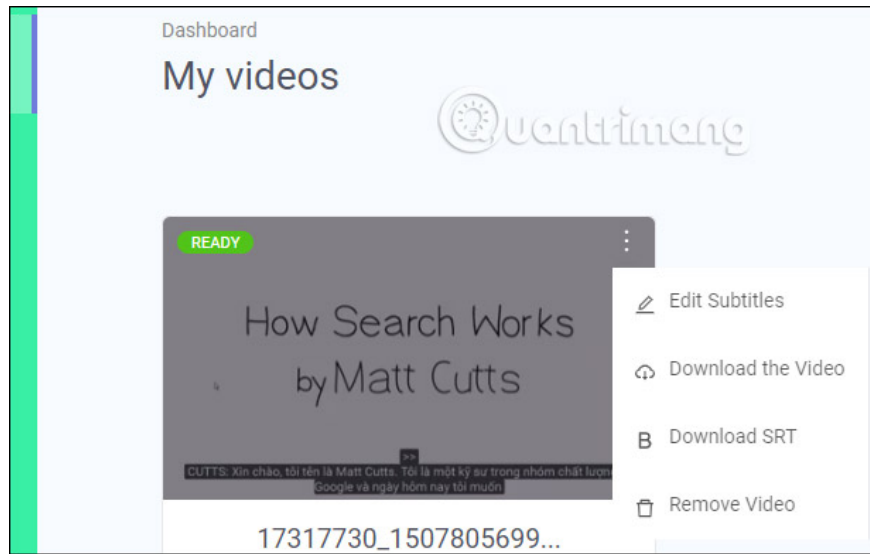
Dashboard

My videos

Quantrimang

READY

How Search Works by Matt Cutts

>>
CUTTS: Xin chào, tôi tên là Matt Cutts. Tôi là một kỹ sư trong nhóm chất lượng
Google và ngày hôm nay tôi muốn

17317730_1507805699...

Edit Subtitles

Download the Video

Download SRT

Remove Video